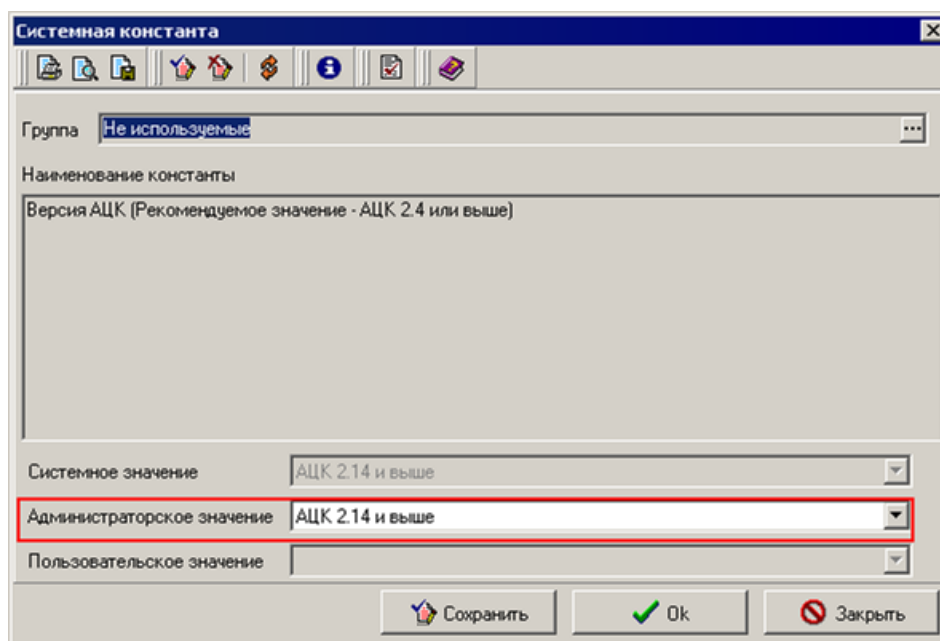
Системная константа

Группа Не используемые

Наименование константы

Версия АЦК (Рекомендуемое значение - АЦК 2.4 или выше)

Системное значение АЦК 2.14 и выше

Администраторское значение АЦК 2.14 и выше

Пользовательское значение

Сохранить Ok Закрыть